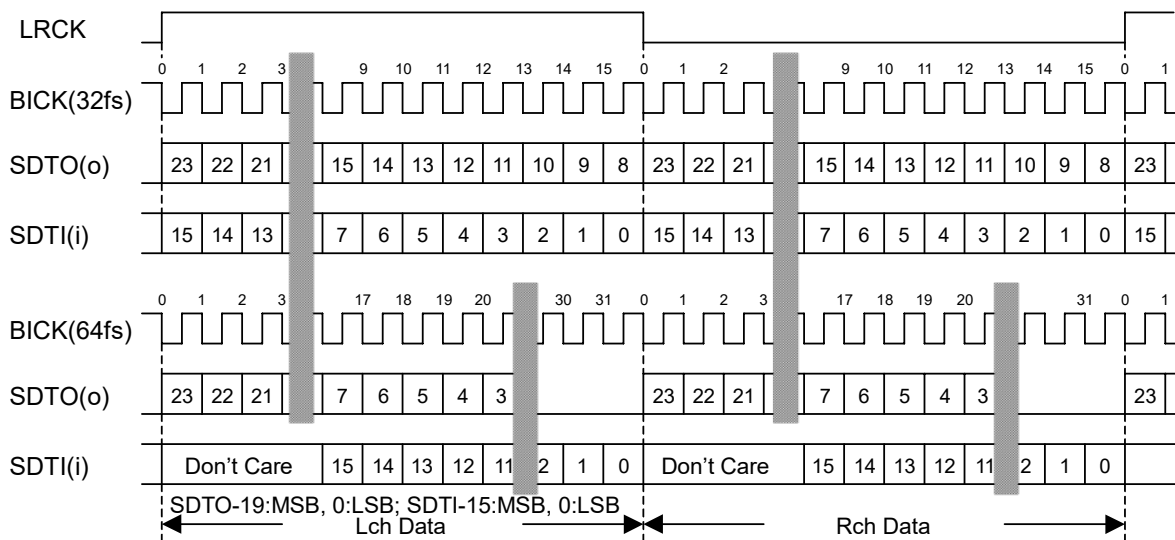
LRCK

0 1 2 3 9 10 11 12 13 14 15 0 1 2 9 10 11 12 13 14 15 0 1

BICK(32fs)

SDTO(o) 23 22 21 15 14 13 12 11 10 9 8 23 22 21 15 14 13 12 11 10 9 8 23

SDTI(i) 15 14 13 7 6 5 4 3 2 1 0 15 14 13 7 6 5 4 3 2 1 0 15

0 1 2 3 17 18 19 20 30 31 0 1 2 3 17 18 19 20 31 0 1

BICK(64fs)

SDTO(o) 23 22 21 7 6 5 4 3 23 22 21 7 6 5 4 3 23

SDTI(i) Don't Care 15 14 13 12 11 2 1 0 Don't Care 15 14 13 12 11 2 1 0

SDTO-19:MSB, 0:LSB; SDTI-15:MSB, 0:LSB

Lch Data

Rch Data